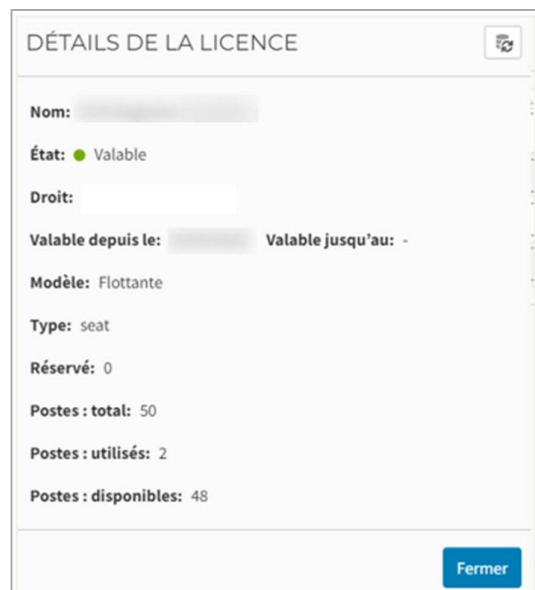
DÉTAILS DE LA LICENCE

Nom: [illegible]

État: Valable

Droit:

Valable depuis le: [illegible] Valable jusqu'au: -

Modèle: Flottante

Type: seat

Réservé: 0

Postes : total: 50

Postes : utilisés: 2

Postes : disponibles: 48

Fermer